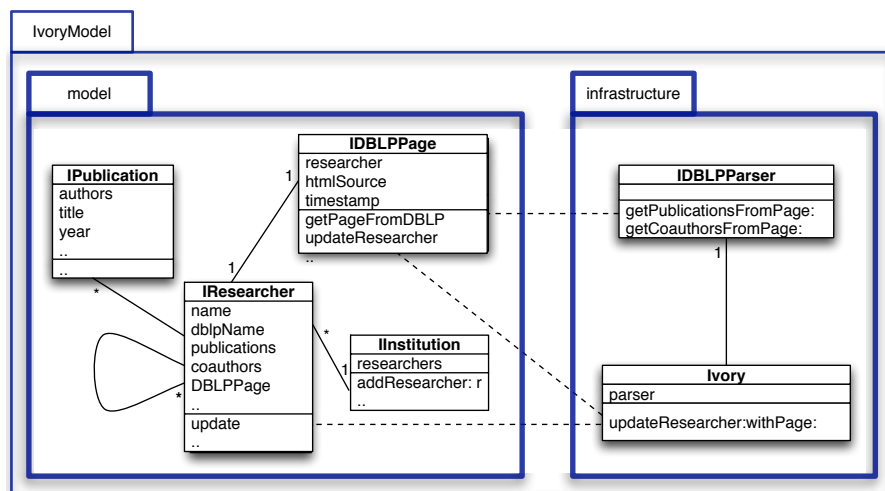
IvoryModel

model

IPublication
authors
title
year
..
..

IDBLPPage
researcher
htmlSource
timestamp
getPageFromDBLP
updateResearcher
..

1

1

*

IResearcher
name
dblpName
publications
coauthors
DBLPPage
..
update
..

*

*

IInstitution
researchers
addResearcher: r
..

1

infrastructure

IDBLPParser
getPublicationsFromPage:
getCoauthorsFromPage:

1

Ivory
parser
updateResearcher:withPage: